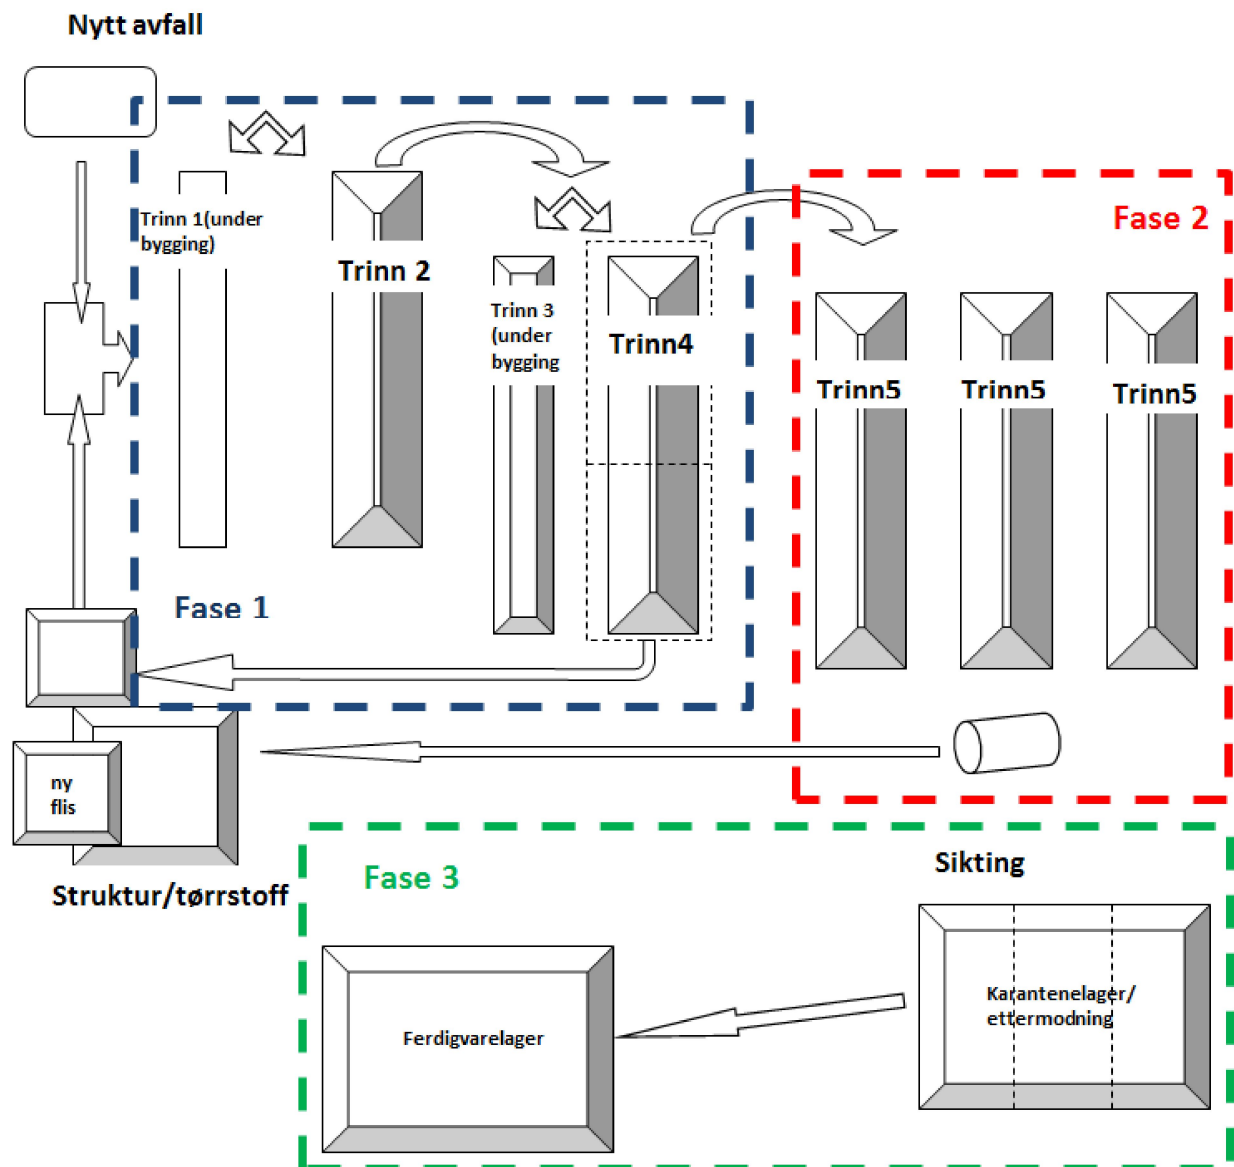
Nytt avfall

Trinn 1(under bygging)

Trinn 2

Trinn 3 (under bygging

Trinn4

Fase 2

Trinn5

Trinn5

Trinn5

Fase 1

ny flis

Struktur/tørrstoff

Fase 3

Sikting

Ferdigvarelager

Karantenelager/ ettermodning